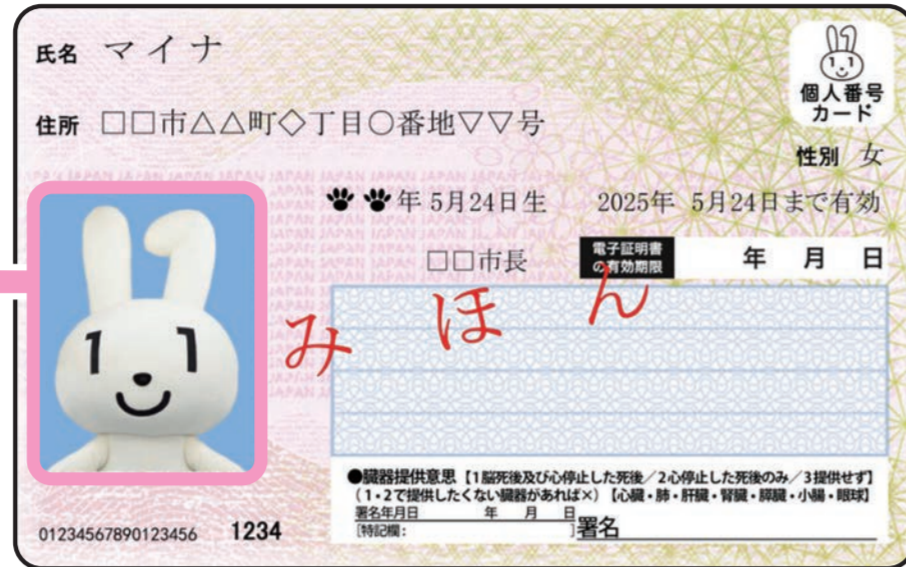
氏名 マイナ

住所 □□市△△町◇丁目○番地▽▽号

個人番号カード

性別 女

🐾🐾年 5月24日生　2025年 5月24日まで有効

JAPAN JAPAN JAPAN JAPAN

□□市長

電子証明書の有効期限　年　月　日

み ほ ん

●臓器提供意思【1脳死後及び心停止した死後／2心停止した死後のみ／3提供せず】
（1・2で提供したくない臓器があれば×）【心臓・肺・肝臓・腎臓・膵臓・小腸・眼球】
署名年月日　年　月　日
[特記欄：　]署名

01234567890123456　1234